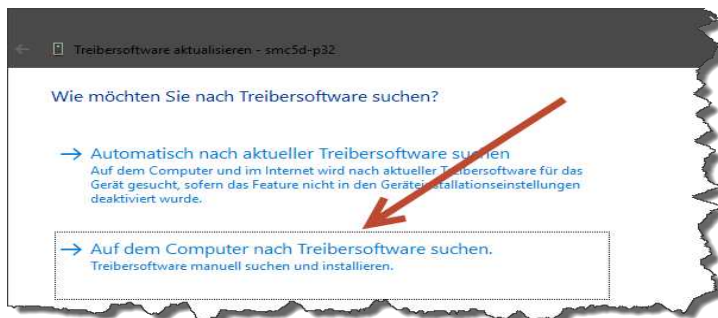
Treibersoftware aktualisieren - smc5d-p32

Wie möchten Sie nach Treibersoftware suchen?

→ Automatisch nach aktueller Treibersoftware suchen
Auf dem Computer und im Internet wird nach aktueller Treibersoftware für das Gerät gesucht, sofern das Feature nicht in den Geräteinstallationseinstellungen deaktiviert wurde.

→ Auf dem Computer nach Treibersoftware suchen.
Treibersoftware manuell suchen und installieren.